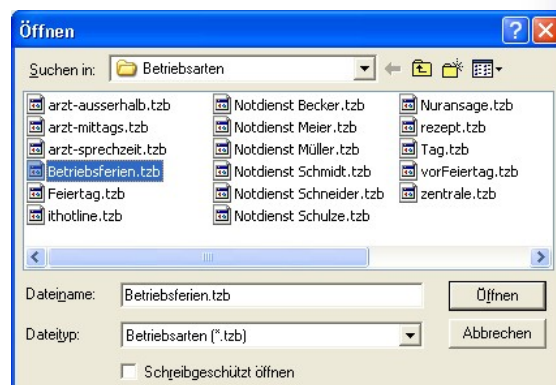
Öffnen

Suchen in: Betriebsarten

arzt-ausserhalb.tzb
arzt-mittags.tzb
arzt-sprechzeit.tzb
Betriebsferien.tzb
Feiertag.tzb
ithotline.tzb
Notdienst Becker.tzb
Notdienst Meier.tzb
Notdienst Müller.tzb
Notdienst Schmidt.tzb
Notdienst Schneider.tzb
Notdienst Schulze.tzb
Nuransage.tzb
rezept.tzb
Tag.tzb
vorFeiertag.tzb
zentrale.tzb

Dateiname: Betriebsferien.tzb
Öffnen

Dateityp: Betriebsarten (*.tzb)
Abbrechen

Schreibgeschützt öffnen